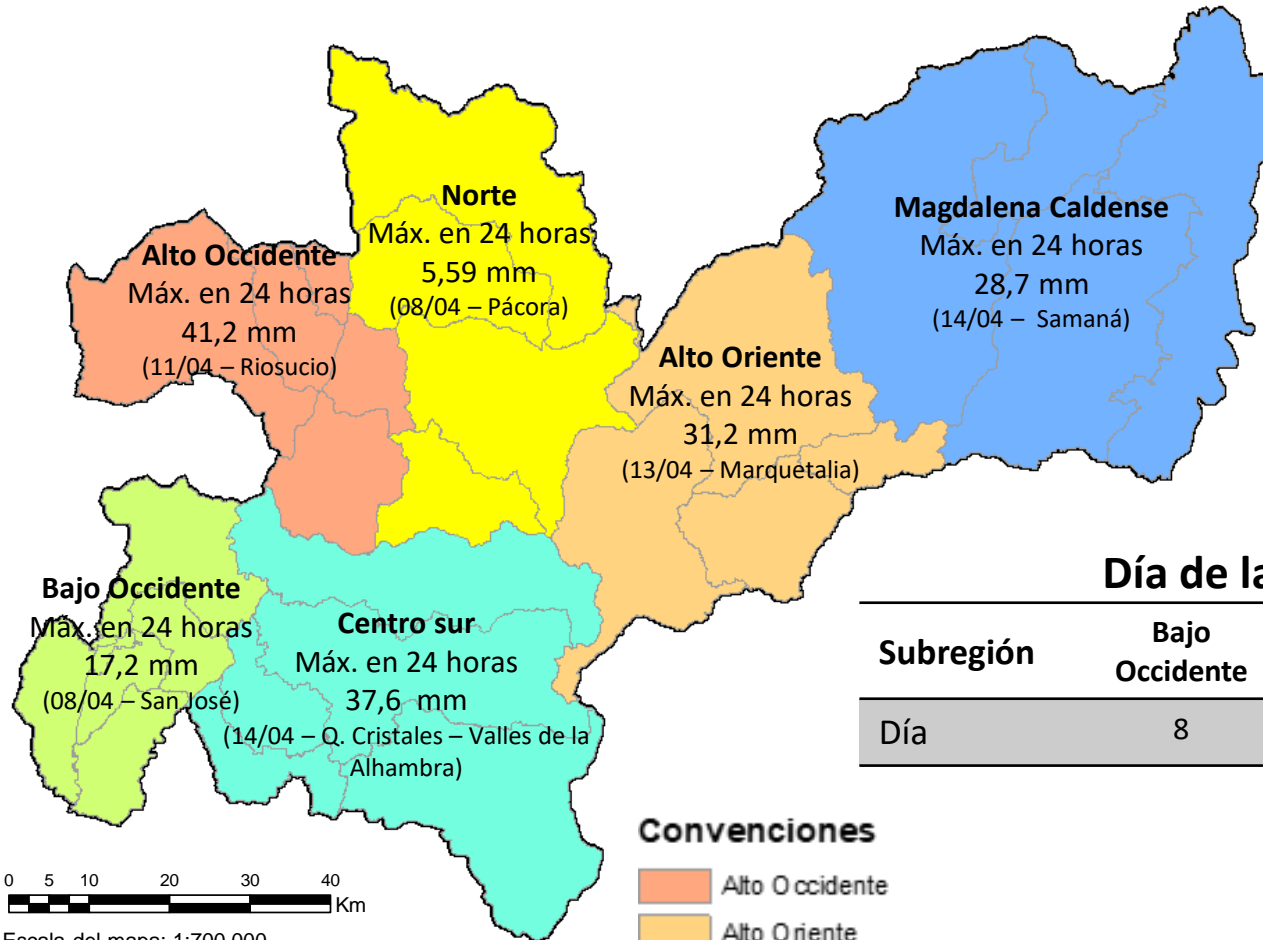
Norte
Máx. en 24 horas
5,59 mm
(08/04 – Pácora)

Alto Occidente
Máx. en 24 horas
41,2 mm
(11/04 – Riosucio)

Magdalena Caldense
Máx. en 24 horas
28,7 mm
(14/04 – Samaná)

Alto Oriente
Máx. en 24 horas
31,2 mm
(13/04 – Marquetalia)

Bajo Occidente
Máx. en 24 horas
17,2 mm
(08/04 – San José)

Centro sur
Máx. en 24 horas
37,6 mm
(14/04 – Q. Cristales – Valles de la Alhambra)

Día de la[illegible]

| Subregión | Bajo Occidente |
|---|---|
| Día | 8 |

Convenciones
Alto Occidente
Alto Oriente

0 5 10 20 30 40 Km
Escala del mapa: 1:700.000